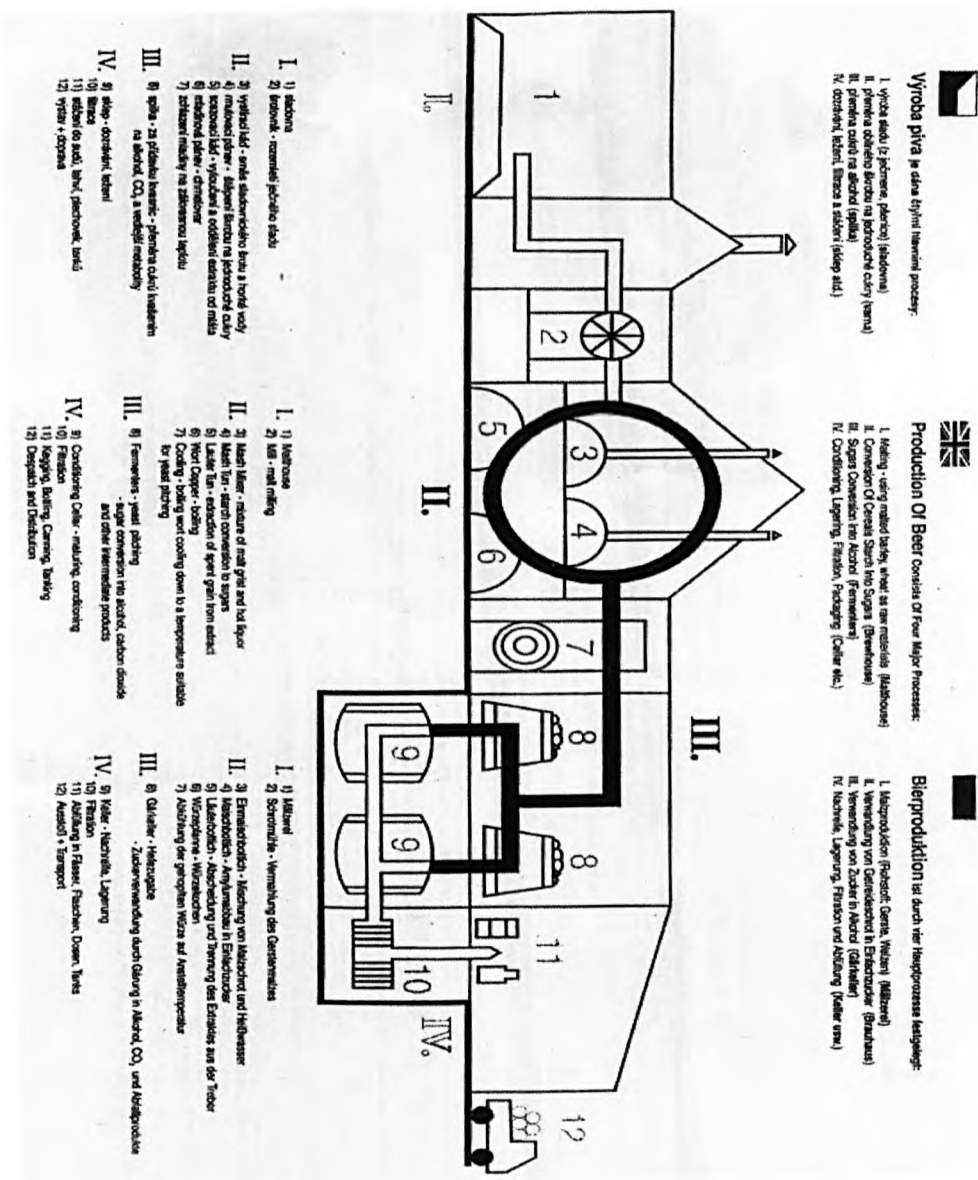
Výroba piva je dána čtyřmi hlavními procesy:

I. výroba sladu (z ječmene, pšenice) (sladovna)
II. přeměna obilného škrobu na jednoduché cukry (varna)
III. přeměna cukrů na alkohol (spilka)
IV. dozrávání, ležení, filtrace a stáčení (sklep atd.)

I. 1) sladovna
2) šrotovník - rozemletí ječného sladu

II. 3) vystírací kád - směs sladovnického šrotu s horkou vodou
4) mladinová pánev - štěpení škrobu na jednoduché cukry
5) scezovací kád - vyloučení extraktu a oddělení mláta
6) mladinová pánev - chmelovar
7) zchlazení mladiny na zákvasnou teplotu

III. 8) spilka - za přídavku kvasnic - přeměna cukrů kvašením na alkohol, $CO_2$ a vedlejší metabolity

IV. 9) sklep - dokvašení, ležení
10) filtrace
11) stáčení do sudů, lahví, plechovek, tanků
12) výstav + doprava

Production Of Beer Consists Of Four Major Processes:

I. Malting - using malted barley, wheat as raw materials (Malthouse)
II. Conversion Of Cereal Starch Into Sugars (Brewhouse)
III. Sugars Conversion Into Alcohol (Fermenters)
IV. Conditioning, Lagering, Filtration, Packaging (Cellar etc.)

I. 1) Malthouse
2) Mill - malt milling

II. 3) Mash Mixer - mixture of malt grist and hot liquor
4) Mash Tun - starch conversion to sugars
5) Lauter Tun - extraction of spent grain from extract
6) Wort Copper - boiling
7) Cooling - boiling wort cooling down to a temperature suitable for yeast pitching

III. 8) Fermenters - yeast pitching - sugar conversion into alcohol, carbon dioxide and other intermediate products

IV. 9) Conditioning Cellar - maturing, conditioning
10) Filtration
11) Kegging, Bottling, Canning, Tanking
12) Despatch and Distribution

Bierproduktion ist durch vier Hauptprozesse festgelegt:

I. Malzproduktion (Rohstoff: Gerste, Weizen) (Mälzerei)
II. Verwandlung von Getreidestärke in Einfachzucker (Brauhaus)
III. Verwandlung von Zucker in Alkohol (Gärkeller)
IV. Nachreife, Lagerung, Filtration und Abfüllung (Keller usw.)

I. 1) Mälzerei
2) Schrotmühle - Vermahlung des Gerstenmalzes

II. 3) Einmaischbottich - Mischung von Malzschrot und Heißwasser
4) Maischbottich - Amylumabbau in Einfachzucker
5) Läuterbottich - Abscheidung und Trennung des Extraktes aus der Treber
6) Würzepfanne - Würzekochen
7) Abkühlung der gehopften Würze auf Anstelltemperatur

III. 8) Gärkeller - Hefezugabe - Zuckerverwendung durch Gärung in Alkohol, $CO_2$ und Abfallprodukte

IV. 9) Keller - Nachreife, Lagerung
10) Filtration
11) Abfüllung in Fässer, Flaschen, Dosen, Tanks
12) Ausstoß + Transport

1
2
3
4
5
6
7
8
8
9
9
10
11
12
I.
II.
III.
IV.